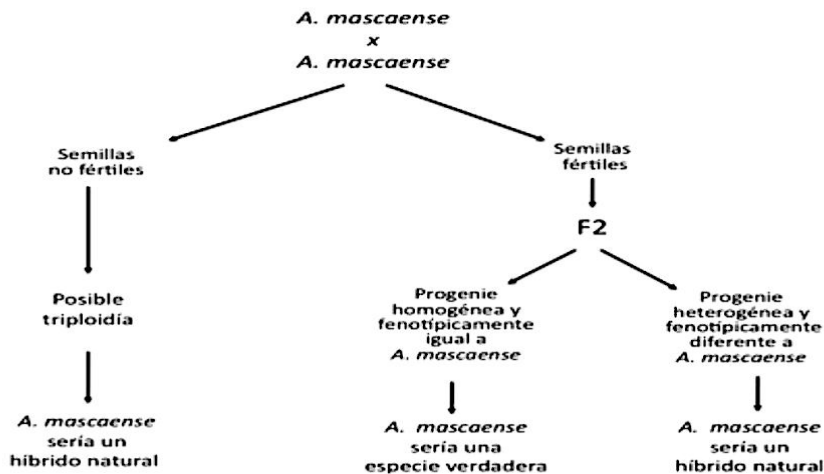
A. mascaense
x
A. mascaense

Semillas no fértiles

Posible triploidía

A. mascaense sería un híbrido natural

Semillas fértiles

F2

Progenie homogénea y fenotípicamente igual a A. mascaense

A. mascaense sería una especie verdadera

Progenie heterogénea y fenotípicamente diferente a A. mascaense

A. mascaense sería un híbrido natural